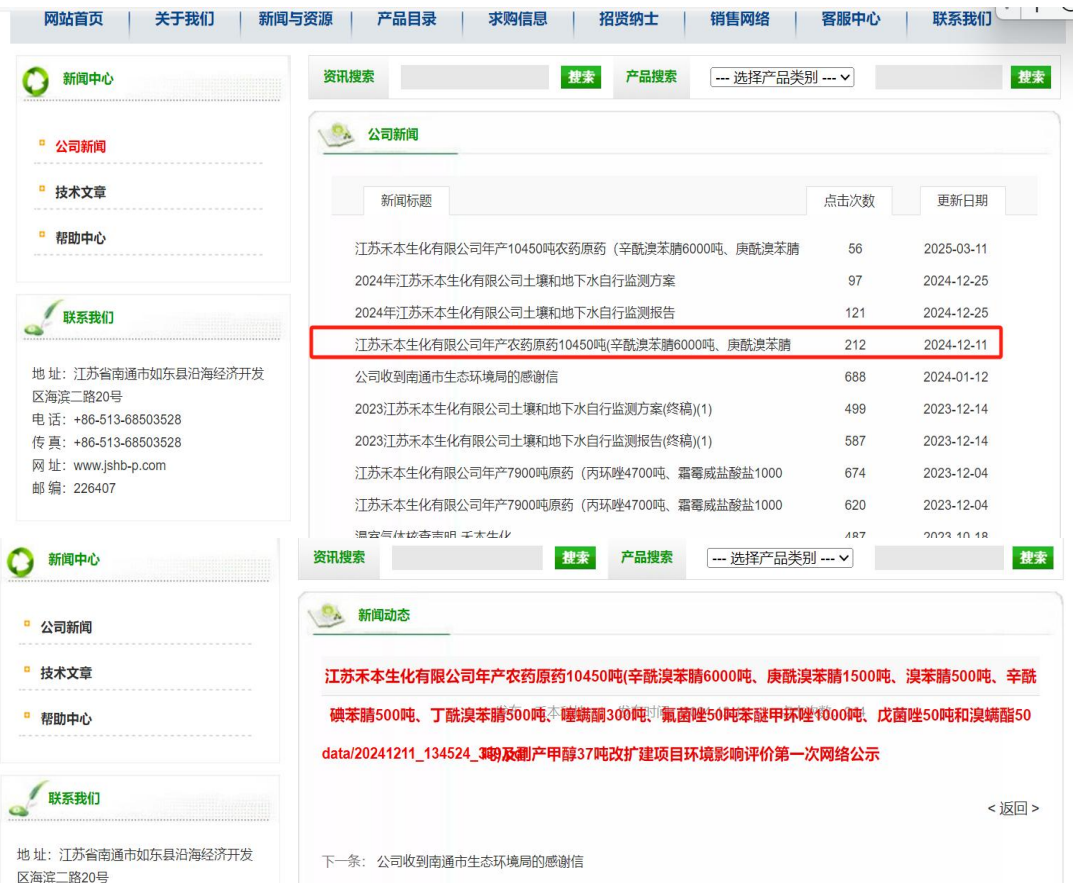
网站首页 | 关于我们 | 新闻与资源 | 产品目录 | 求购信息 | 招贤纳士 | 销售网络 | 客服中心 | 联系我们

新闻中心

公司新闻

技术文章

帮助中心

联系我们

地 址：江苏省南通市如东县沿海经济开发区海滨二路20号
电 话：+86-513-68503528
传 真：+86-513-68503528
网 址：www.jshb-p.com
邮 编：226407

资讯搜索 搜索 产品搜索 --- 选择产品类别 --- 搜索

公司新闻

| 新闻标题 | 点击次数 | 更新日期 |
|---|---|---|
| 江苏禾本生化有限公司年产10450吨农药原药（辛酰溴苯腈6000吨、庚酰溴苯腈 | 56 | 2025-03-11 |
| 2024年江苏禾本生化有限公司土壤和地下水自行监测方案 | 97 | 2024-12-25 |
| 2024年江苏禾本生化有限公司土壤和地下水自行监测报告 | 121 | 2024-12-25 |
| 江苏禾本生化有限公司年产农药原药10450吨(辛酰溴苯腈6000吨、庚酰溴苯腈 | 212 | 2024-12-11 |
| 公司收到南通市生态环境局的感谢信 | 688 | 2024-01-12 |
| 2023江苏禾本生化有限公司土壤和地下水自行监测方案(终稿)(1) | 499 | 2023-12-14 |
| 2023江苏禾本生化有限公司土壤和地下水自行监测报告(终稿)(1) | 587 | 2023-12-14 |
| 江苏禾本生化有限公司年产7900吨原药（丙环唑4700吨、霜霉威盐酸盐1000 | 674 | 2023-12-04 |
| 江苏禾本生化有限公司年产7900吨原药（丙环唑4700吨、霜霉威盐酸盐1000 | 620 | 2023-12-04 |
| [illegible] | 487 | 2023-10-18 |

新闻中心

公司新闻

技术文章

帮助中心

联系我们

地 址：江苏省南通市如东县沿海经济开发区海滨二路20号

资讯搜索 搜索 产品搜索 --- 选择产品类别 --- 搜索

新闻动态

江苏禾本生化有限公司年产农药原药10450吨(辛酰溴苯腈6000吨、庚酰溴苯腈1500吨、溴苯腈500吨、辛酰碘苯腈500吨、丁酰溴苯腈500吨、噻螨酮300吨、氟菌唑50吨苯醚甲环唑1000吨、戊菌唑50吨和溴螨酯50吨)及副产甲醇37吨改扩建项目环境影响评价第一次网络公示

data/20241211_134524_3

< 返回 >

下一条： 公司收到南通市生态环境局的感谢信